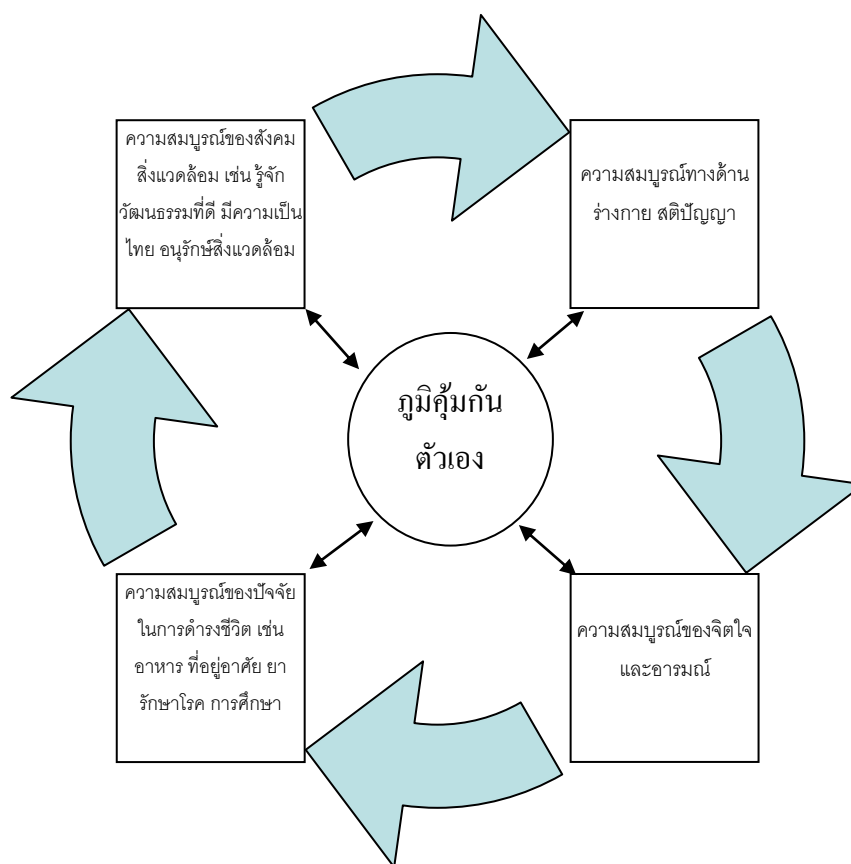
ความสมบูรณ์ของสังคม สิ่งแวดล้อม เช่น รู้จักวัฒนธรรมที่ดี มีความเป็นไทย อนุรักษ์สิ่งแวดล้อม

ความสมบูรณ์ทางด้านร่างกาย สติปัญญา

ภูมิคุ้มกันตัวเอง

ความสมบูรณ์ของปัจจัยในการดำรงชีวิต เช่น อาหาร ที่อยู่อาศัย ยารักษาโรค การศึกษา

ความสมบูรณ์ของจิตใจและอารมณ์